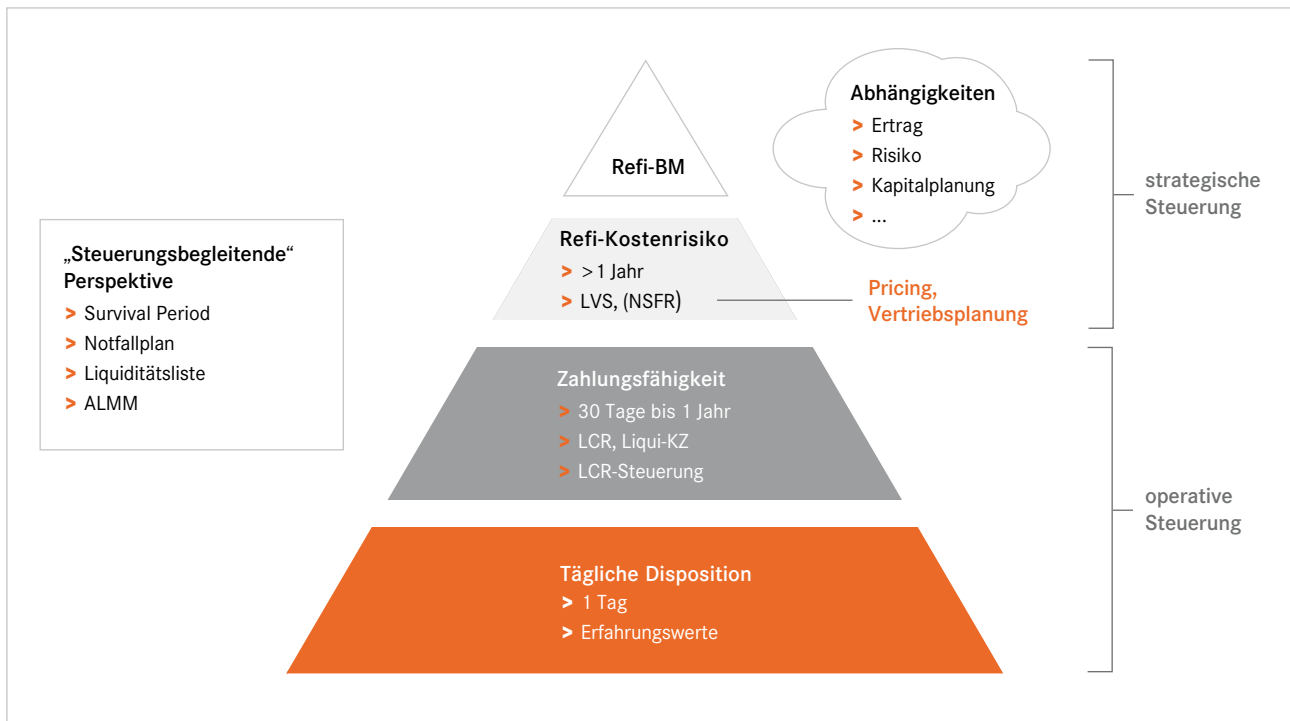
„Steuerungsbegleitende“ Perspektive
> Survival Period
> Notfallplan
> Liquiditätsliste
> ALMM

Refi-BM

Abhängigkeiten
> Ertrag
> Risiko
> Kapitalplanung
> ...

strategische Steuerung

Refi-Kostenrisiko
> >1 Jahr
> LVS, (NSFR)

Pricing, Vertriebsplanung

Zahlungsfähigkeit
> 30 Tage bis 1 Jahr
> LCR, Liqui-KZ
> LCR-Steuerung

operative Steuerung

Tägliche Disposition
> 1 Tag
> Erfahrungswerte